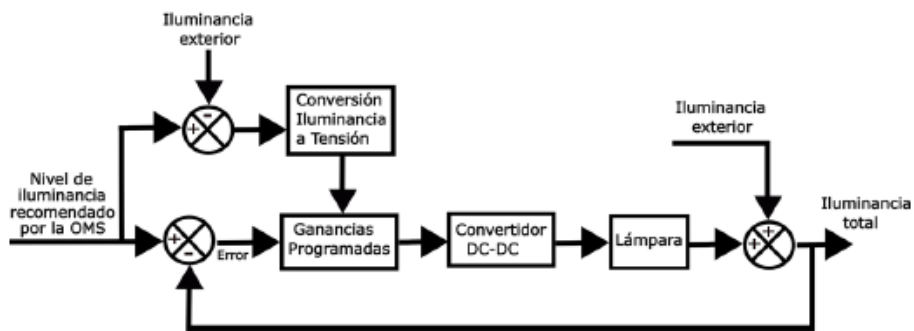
Iluminancia exterior

+
-

Conversión Iluminancia a Tensión

Iluminancia exterior

Nivel de iluminancia recomendado por la OMS

+
-

Error

Ganancias Programadas

Convertidor DC-DC

Lámpara

+
+

Iluminancia total